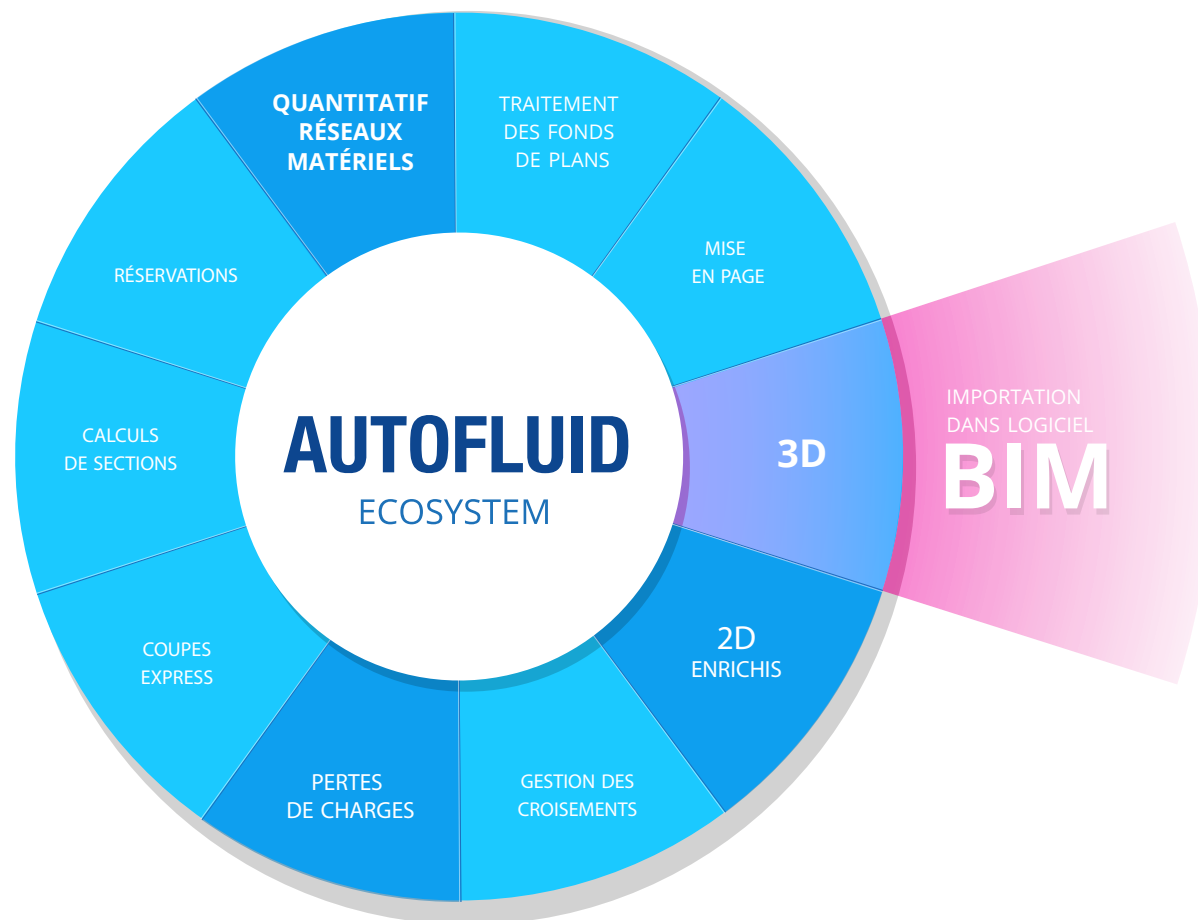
QUANTITATIF RÉSEAUX MATÉRIELS

TRAITEMENT DES FONDS DE PLANS

MISE EN PAGE

3D

IMPORTATION DANS LOGICIEL BIM

2D ENRICHIS

GESTION DES CROISEMENTS

PERTES DE CHARGES

COUPES EXPRESS

CALCULS DE SECTIONS

RÉSERVATIONS

AUTOFLUID ECOSYSTEM